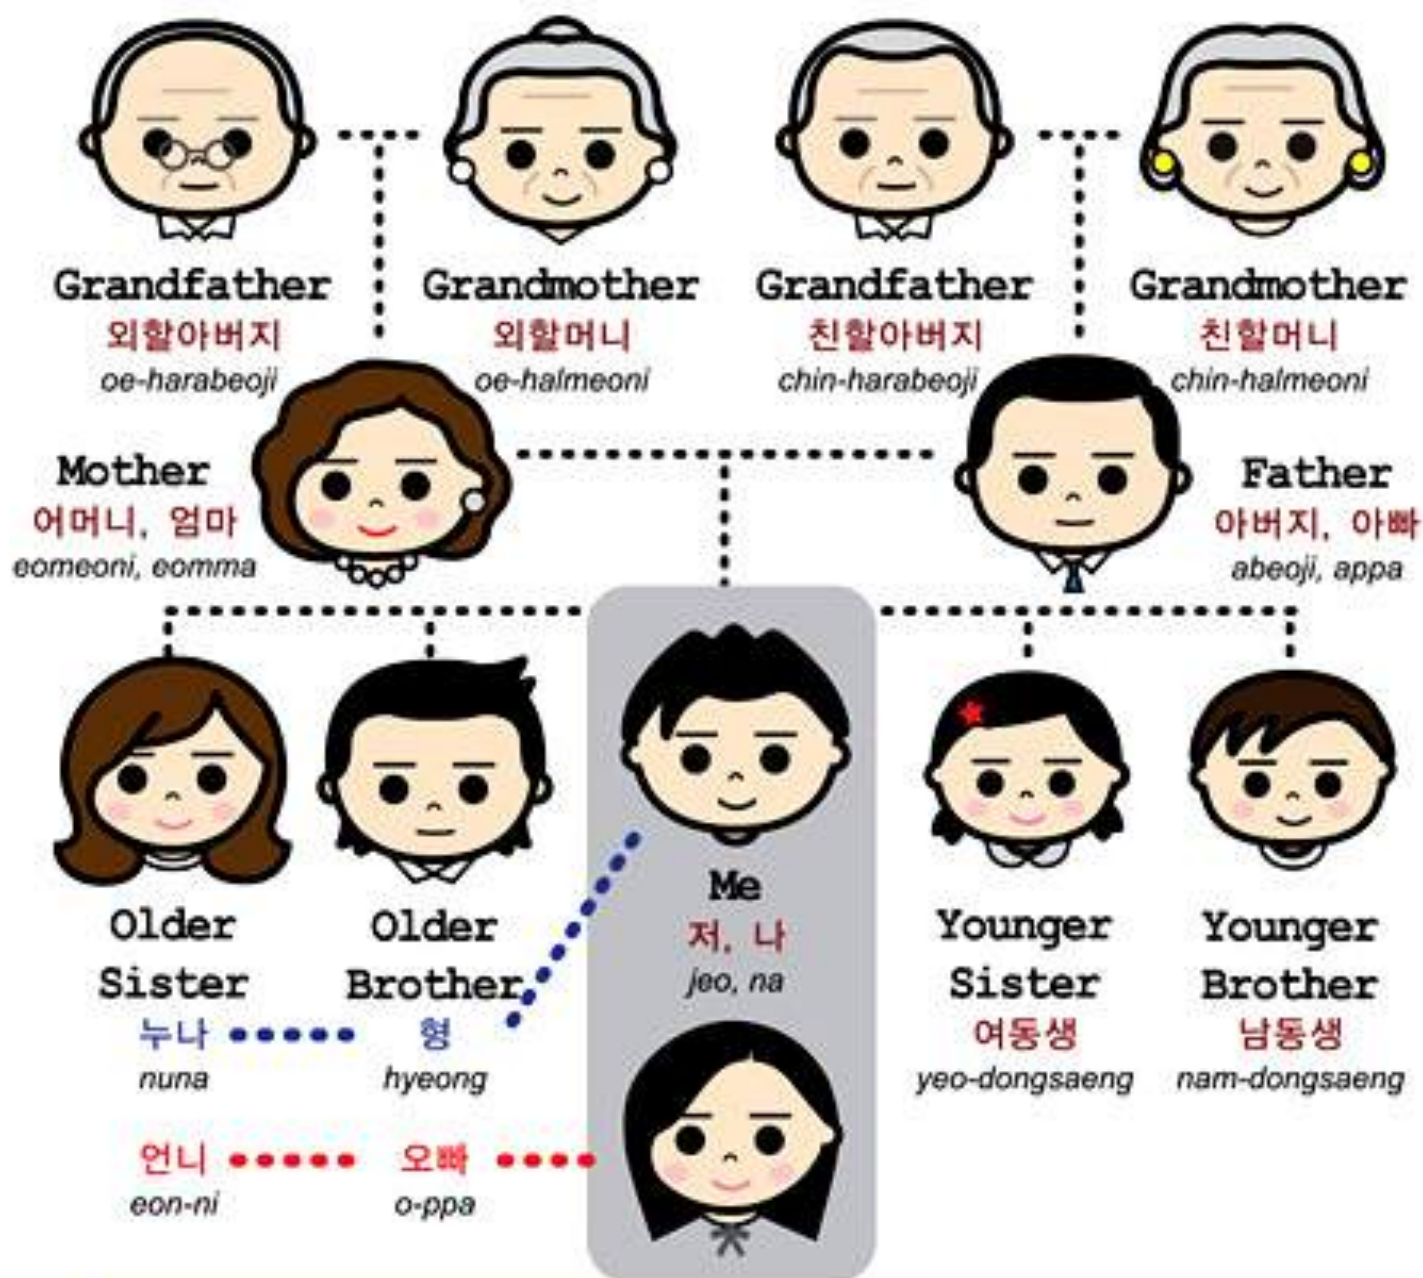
Grandfather
외할아버지
oe-harabeoji

Grandmother
외할머니
oe-halmeoni

Grandfather
친할아버지
chin-harabeoji

Grandmother
친할머니
chin-halmeoni

Mother
어머니, 엄마
eomeoni, eomma

Father
아버지, 아빠
abeoji, appa

Older Sister
누나
nuna

Older Brother
형
hyeong

언니
eon-ni

오빠
o-ppa

Me
저, 나
jeo, na

Younger Sister
여동생
yeo-dongsaeng

Younger Brother
남동생
nam-dongsaeng